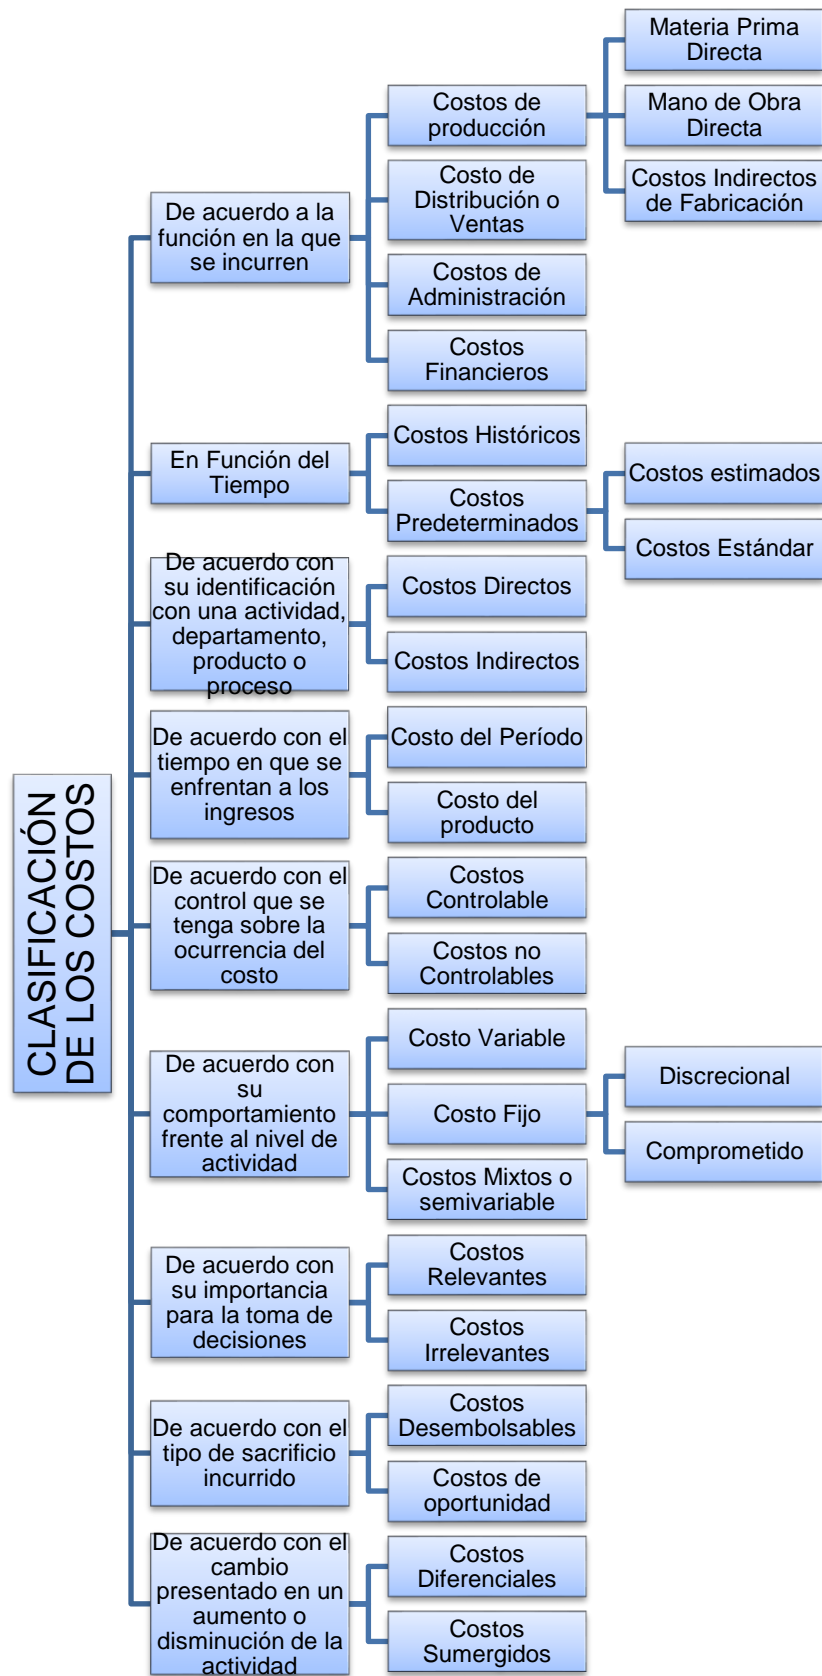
CLASIFICACIÓN DE LOS COSTOS

De acuerdo a la función en la que se incurren

Costos de producción

Materia Prima Directa

Mano de Obra Directa

Costos Indirectos de Fabricación

Costo de Distribución o Ventas

Costos de Administración

Costos Financieros

En Función del Tiempo

Costos Históricos

Costos Predeterminados

Costos estimados

Costos Estándar

De acuerdo con su identificación con una actividad, departamento, producto o proceso

Costos Directos

Costos Indirectos

De acuerdo con el tiempo en que se enfrentan a los ingresos

Costo del Período

Costo del producto

De acuerdo con el control que se tenga sobre la ocurrencia del costo

Costos Controlable

Costos no Controlables

De acuerdo con su comportamiento frente al nivel de actividad

Costo Variable

Costo Fijo

Discrecional

Comprometido

Costos Mixtos o semivariable

De acuerdo con su importancia para la toma de decisiones

Costos Relevantes

Costos Irrelevantes

De acuerdo con el tipo de sacrificio incurrido

Costos Desembolsables

Costos de oportunidad

De acuerdo con el cambio presentado en un aumento o disminución de la actividad

Costos Diferenciales

Costos Sumergidos